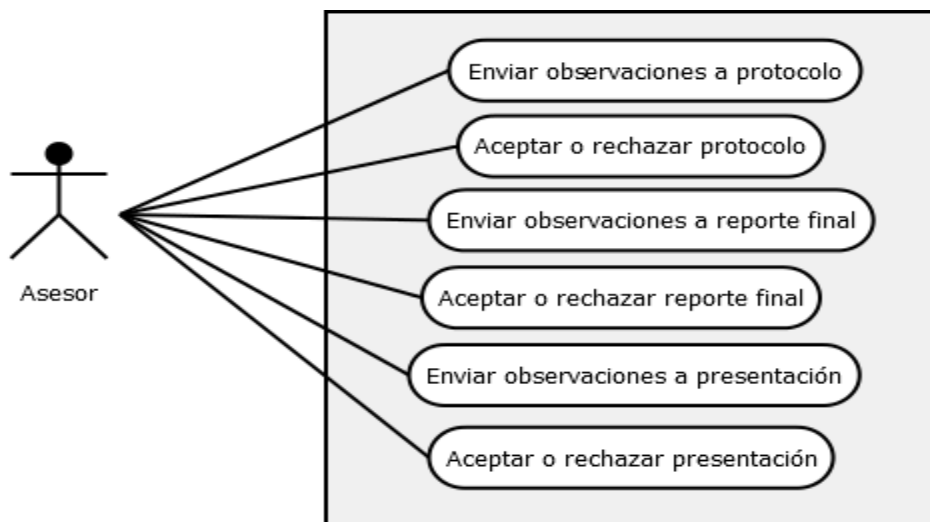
Asesor

Enviar observaciones a protocolo

Aceptar o rechazar protocolo

Enviar observaciones a reporte final

Aceptar o rechazar reporte final

Enviar observaciones a presentación

Aceptar o rechazar presentación